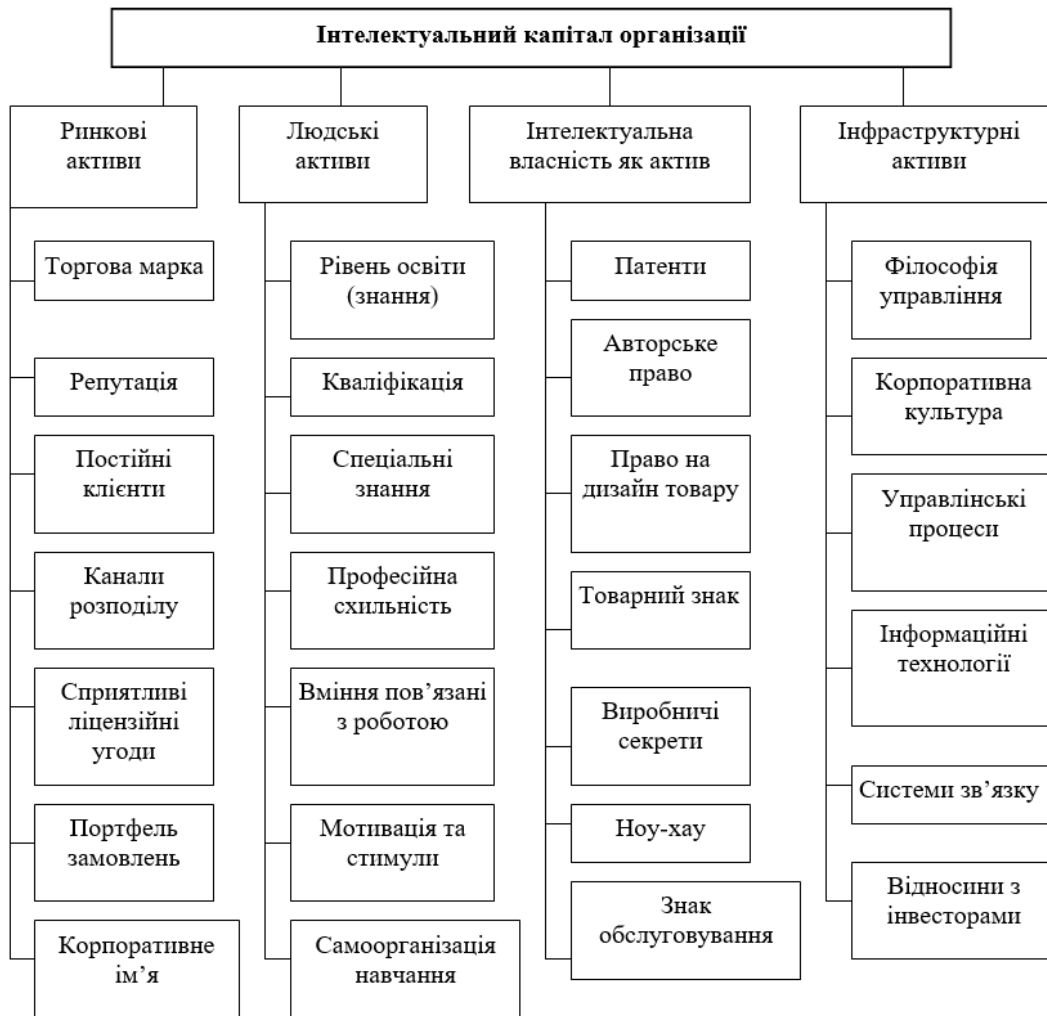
Інтелектуальний капітал організації

Ринкові активи

Торгова марка

Репутація

Постійні клієнти

Канали розподілу

Сприятливі ліцензійні угоди

Портфель замовлень

Корпоративне ім'я

Людські активи

Рівень освіти (знання)

Кваліфікація

Спеціальні знання

Професійна схильність

Вміння пов'язані з роботою

Мотивація та стимули

Самоорганізація навчання

Інтелектуальна власність як актив

Патенти

Авторське право

Право на дизайн товару

Товарний знак

Виробничі секрети

Ноу-хау

Знак обслуговування

Інфраструктурні активи

Філософія управління

Корпоративна культура

Управлінські процеси

Інформаційні технології

Системи зв'язку

Відносини з інвесторами